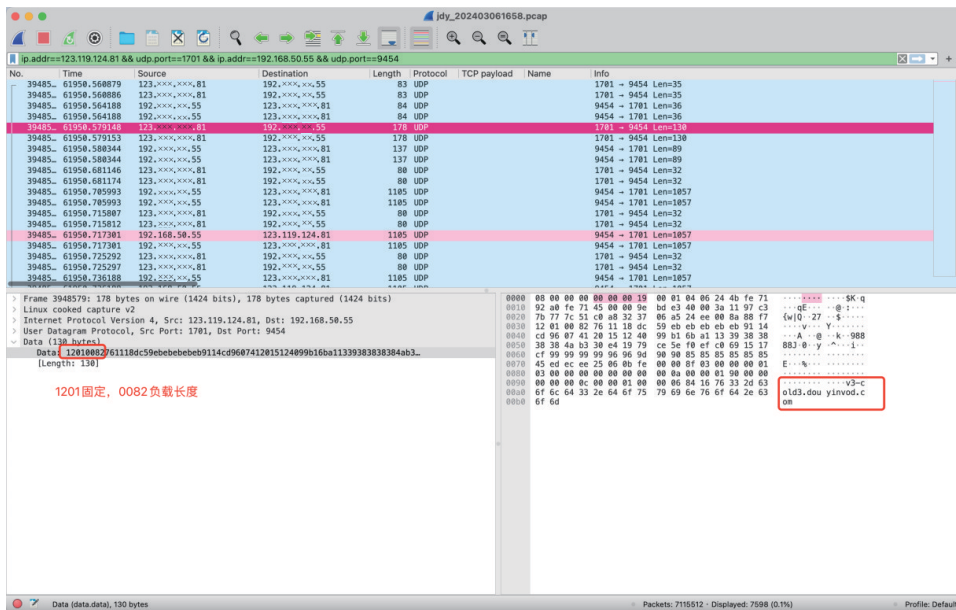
jdy_202403061658.pcap

ip.addr==123.119.124.81 && udp.port==1701 && ip.addr==192.168.50.55 && udp.port==9454

| No. | Time | Source | Destination | Length | Protocol | TCP payload | Name | Info |
|---|---|---|---|---|---|---|---|---|
| 39485… | 61950.560879 | 123.×××.×××.81 | 192.×××.××.55 | 83 | UDP | | | 1701 → 9454 Len=35 |
| 39485… | 61950.560886 | 123.×××.×××.81 | 192.×××.××.55 | 83 | UDP | | | 1701 → 9454 Len=35 |
| 39485… | 61950.564188 | 192.×××.××.55 | 123.×××.×××.81 | 84 | UDP | | | 9454 → 1701 Len=36 |
| 39485… | 61950.564188 | 192.×××.××.55 | 123.×××.×××.81 | 84 | UDP | | | 9454 → 1701 Len=36 |
| 39485… | 61950.579148 | 123.×××.×××.81 | 192.×××.××.55 | 178 | UDP | | | 1701 → 9454 Len=130 |
| 39485… | 61950.579153 | 123.×××.×××.81 | 192.×××.××.55 | 178 | UDP | | | 1701 → 9454 Len=130 |
| 39485… | 61950.580344 | 192.×××.××.55 | 123.×××.×××.81 | 137 | UDP | | | 9454 → 1701 Len=89 |
| 39485… | 61950.580344 | 192.×××.××.55 | 123.×××.×××.81 | 137 | UDP | | | 9454 → 1701 Len=89 |
| 39485… | 61950.681146 | 123.×××.×××.81 | 192.×××.××.55 | 80 | UDP | | | 1701 → 9454 Len=32 |
| 39485… | 61950.681174 | 123.×××.×××.81 | 192.×××.××.55 | 80 | UDP | | | 1701 → 9454 Len=32 |
| 39485… | 61950.705993 | 192.×××.××.55 | 123.×××.×××.81 | 1105 | UDP | | | 9454 → 1701 Len=1057 |
| 39485… | 61950.705993 | 192.×××.××.55 | 123.×××.×××.81 | 1105 | UDP | | | 9454 → 1701 Len=1057 |
| 39485… | 61950.715807 | 123.×××.×××.81 | 192.×××.××.55 | 80 | UDP | | | 1701 → 9454 Len=32 |
| 39485… | 61950.715812 | 123.×××.×××.81 | 192.×××.××.55 | 80 | UDP | | | 1701 → 9454 Len=32 |
| 39485… | 61950.717301 | 192.168.50.55 | 123.119.124.81 | 1105 | UDP | | | 9454 → 1701 Len=1057 |
| 39485… | 61950.717301 | 192.×××.××.55 | 123.×××.×××.81 | 1105 | UDP | | | 9454 → 1701 Len=1057 |
| 39485… | 61950.725292 | 123.×××.×××.81 | 192.×××.××.55 | 80 | UDP | | | 1701 → 9454 Len=32 |
| 39485… | 61950.725297 | 123.×××.×××.81 | 192.×××.××.55 | 80 | UDP | | | 1701 → 9454 Len=32 |
| 39485… | 61950.736188 | 192.×××.××.55 | 123.×××.×××.81 | 1105 | UDP | | | 9454 → 1701 Len=1057 |

Frame 3948579: 178 bytes on wire (1424 bits), 178 bytes captured (1424 bits)
Linux cooked capture v2
Internet Protocol Version 4, Src: 123.119.124.81, Dst: 192.168.50.55
User Datagram Protocol, Src Port: 1701, Dst Port: 9454
Data (130 bytes)
Data: 12010082761118dc59ebebebebeb9114cd9607412015124099b16ba11339383838384ab3…
[Length: 130]

1201固定，0082负载长度

0000 08 00 00 00 00 00 00 19 00 01 04 06 24 4b fe 71 ········ ····$K·q
0010 92 a0 fe 71 45 00 00 9e bd e3 40 00 3a 11 97 c3 ···qE··· ··@·:···
0020 7b 77 7c 51 c0 a8 32 37 06 a5 24 ee 00 8a 88 f7 {w|Q··27 ··$·····
0030 12 01 00 82 76 11 18 dc 59 eb eb eb eb eb 91 14 ····v··· Y·······
0040 cd 96 07 41 20 15 12 40 99 b1 6b a1 13 39 38 38 ···A ··@ ··k··988
0050 38 38 4a b3 30 e4 19 79 ce 5e f0 ef c0 69 15 17 88J·0··y ·^···i··
0060 cf 99 99 99 99 96 96 9d 90 90 85 85 85 85 85 85 ········ ········
0070 45 ed ec ee 25 06 0b fe 00 00 8f 03 00 00 00 01 E···%··· ········
0080 03 00 00 00 00 00 00 00 00 00 00 01 90 00 00 ········ ········
0090 00 00 00 0c 00 00 01 00 00 06 84 16 76 33 2d 63 ········ ····v3-c
00a0 6f 6c 64 33 2e 64 6f 75 79 69 6e 76 6f 64 2e 63 old3.dou yinvod.c
00b0 6f 6d om

Data (data.data), 130 bytes
Packets: 7115512 · Displayed: 7598 (0.1%)
Profile: Default